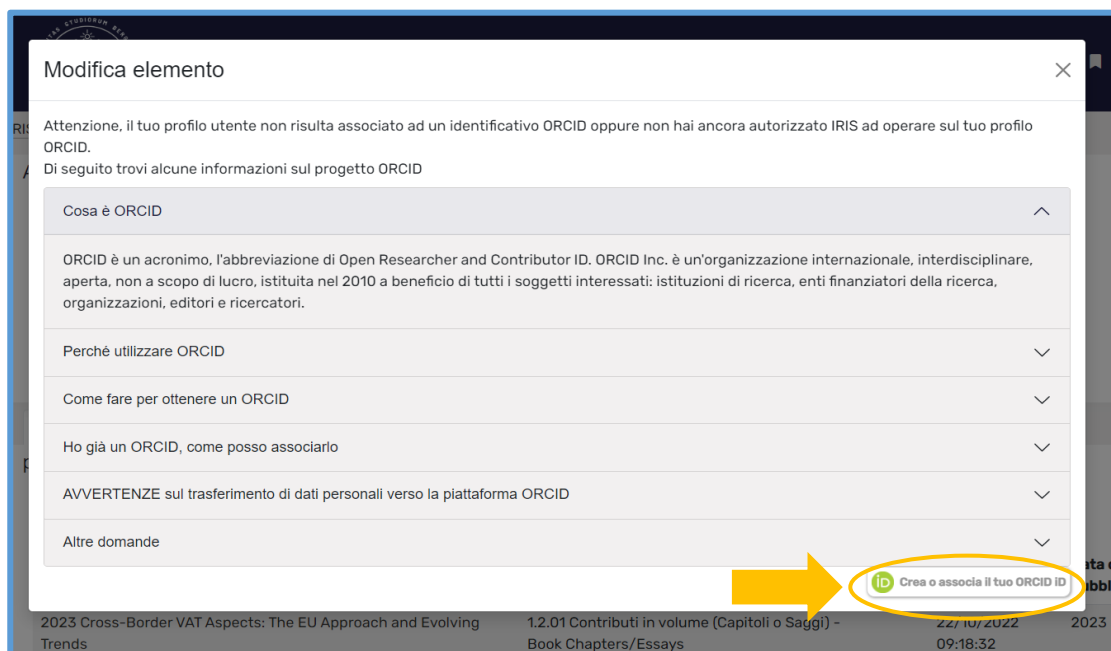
Modifica elemento

Attenzione, il tuo profilo utente non risulta associato ad un identificativo ORCID oppure non hai ancora autorizzato IRIS ad operare sul tuo profilo ORCID.
Di seguito trovi alcune informazioni sul progetto ORCID

Cosa è ORCID

ORCID è un acronimo, l'abbreviazione di Open Researcher and Contributor ID. ORCID Inc. è un'organizzazione internazionale, interdisciplinare, aperta, non a scopo di lucro, istituita nel 2010 a beneficio di tutti i soggetti interessati: istituzioni di ricerca, enti finanziatori della ricerca, organizzazioni, editori e ricercatori.

Perché utilizzare ORCID

Come fare per ottenere un ORCID

Ho già un ORCID, come posso associarlo

AVVERTENZE sul trasferimento di dati personali verso la piattaforma ORCID

Altre domande

iD Crea o associa il tuo ORCID iD

2023 Cross-Border VAT Aspects: The EU Approach and Evolving Trends

1.2.01 Contributi in volume (Capitoli o Saggi) - Book Chapters/Essays

22/10/2022 09:18:32

2023